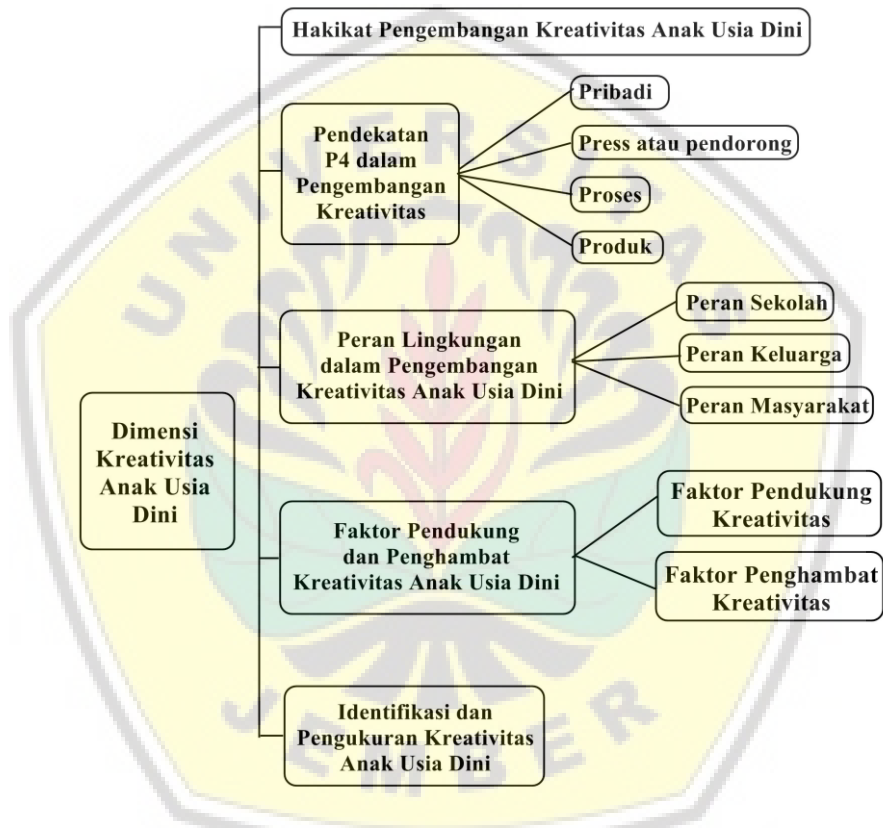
Dimensi Kreativitas Anak Usia Dini

Hakikat Pengembangan Kreativitas Anak Usia Dini

Pendekatan P4 dalam Pengembangan Kreativitas

Pribadi

Press atau pendorong

Proses

Produk

Peran Lingkungan dalam Pengembangan Kreativitas Anak Usia Dini

Peran Sekolah

Peran Keluarga

Peran Masyarakat

Faktor Pendukung dan Penghambat Kreativitas Anak Usia Dini

Faktor Pendukung Kreativitas

Faktor Penghambat Kreativitas

Identifikasi dan Pengukuran Kreativitas Anak Usia Dini

UNIVERSITAS JEMBER